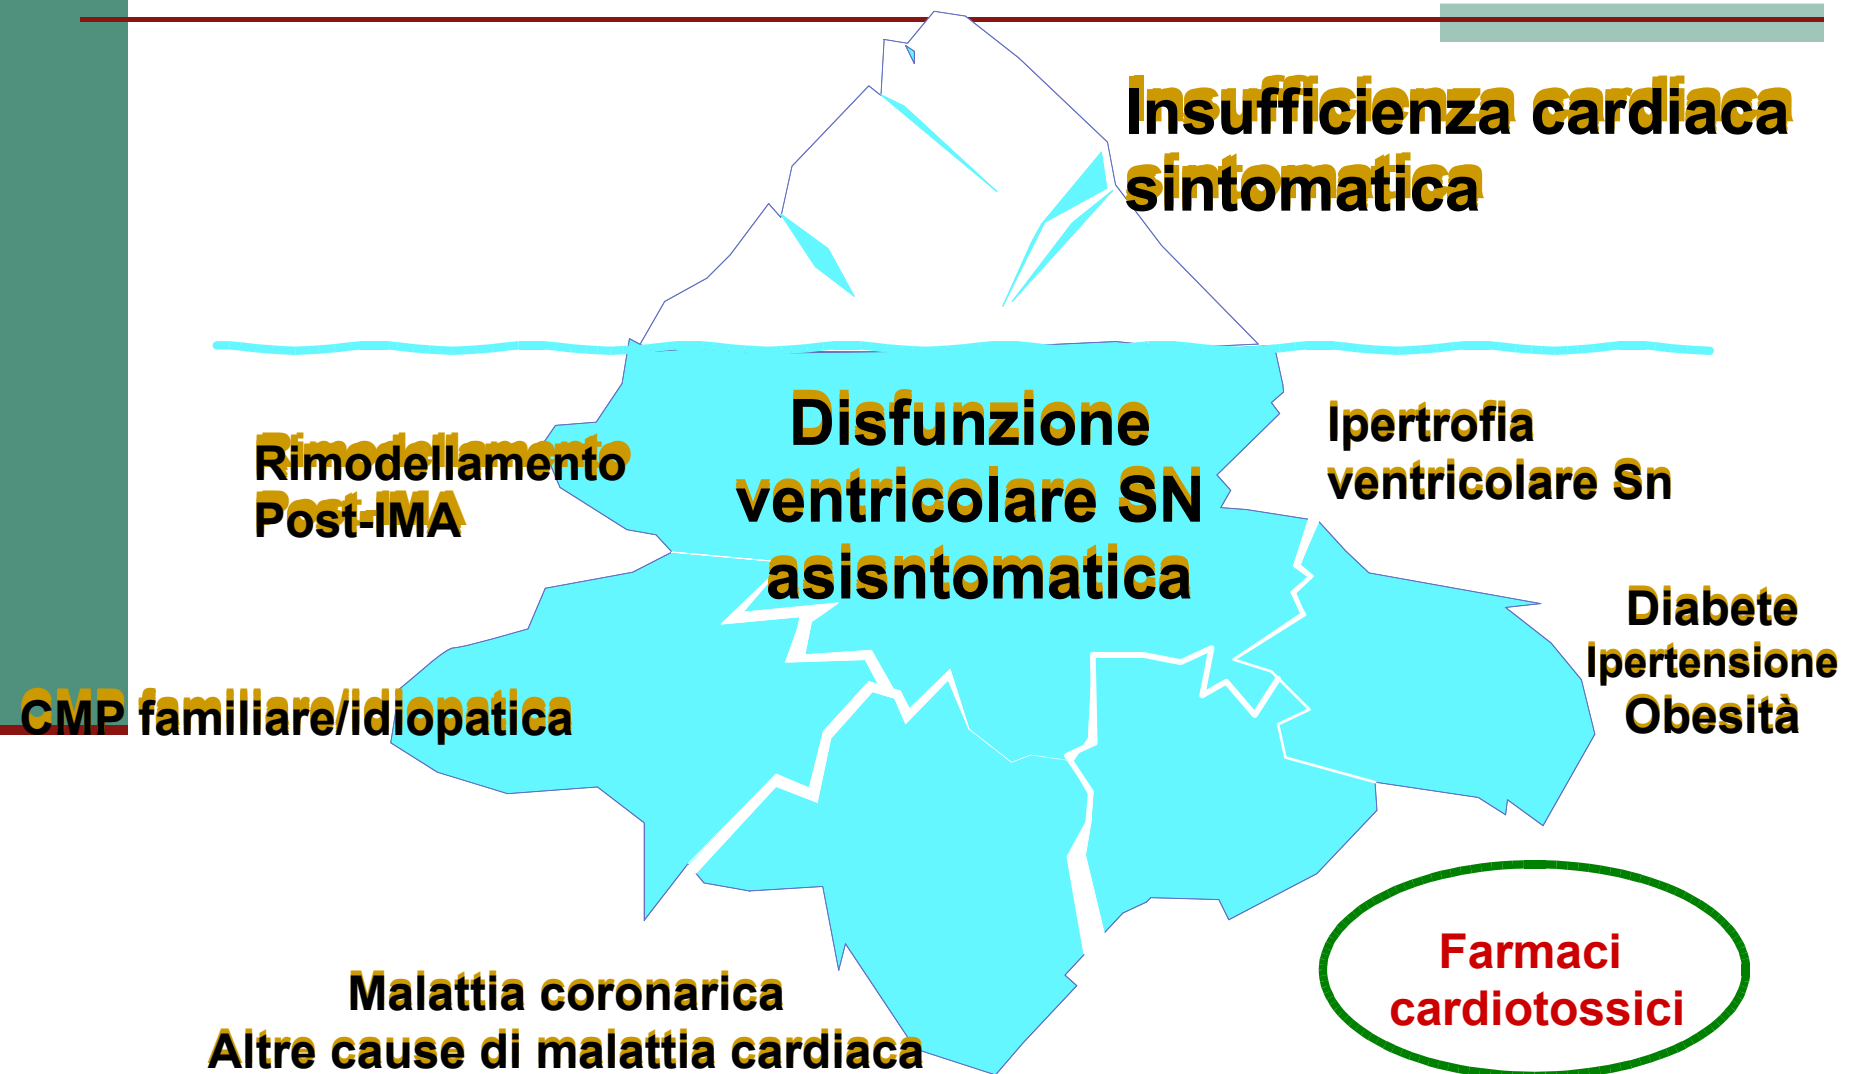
Insufficienza cardiaca sintomatica

Disfunzione ventricolare SN asisntomatica

Rimodellamento Post-IMA

Ipertrofia ventricolare Sn

Diabete
Ipertensione
Obesità

CMP familiare/idiopatica

Malattia coronarica
Altre cause di malattia cardiaca

Farmaci cardiotossici